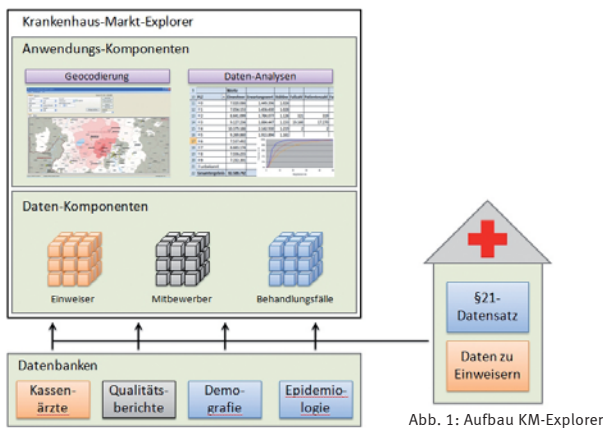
Krankenhaus-Markt-Explorer

Anwendungs-Komponenten

Geocodierung

Daten-Analysen

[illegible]

Daten-Komponenten

Einweiser

Mitbewerber

Behandlungsfälle

§21-Datensatz

Daten zu Einweisern

Datenbanken

Kassenärzte

Qualitätsberichte

Demografie

Epidemiologie

Abb. 1: Aufbau KM-Explorer